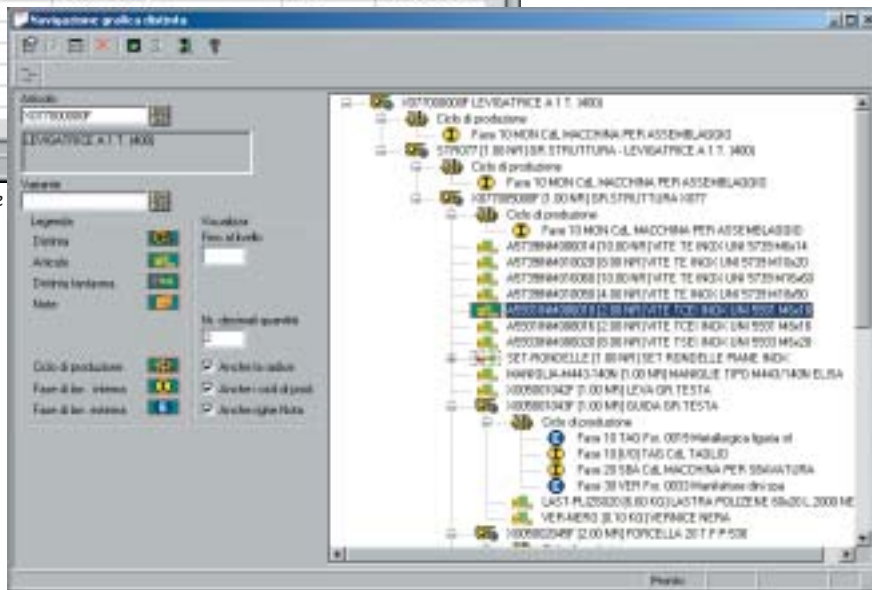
Navigazione grafica distinta

Articolo
X0770080080F
LEVIGATRICE A 1 T. 3400

Variante

Legenda
Distinta
Articolo
Distinta fantasma
Note

Visualizza
Fino al livello

Nr. decimali quantità

Ciclo di produzione
Fase di lav. interna
Fase di lav. esterna

Anche la radice
Anche i codici di prodi
Anche righe Nota

X0770080080F LEVIGATRICE A 1 T. 3400
Ciclo di produzione
Fase 10 MON CdL MACCHINA PER ASSEMBLAGGIO
STR077 [1.00 NR] SR.STRUTTURA - LEVIGATRICE A 1 T. 3400
Ciclo di produzione
Fase 10 MON CdL MACCHINA PER ASSEMBLAGGIO
X077080080F [1.00 NR] GR.STRUTTURA X077
Ciclo di produzione
Fase 10 MON CdL MACCHINA PER ASSEMBLAGGIO
A5739INA4080014 [10.00 NR] VITE TE INOX UNI 5739 M6x14
A5739INA4010020 [6.00 NR] VITE TE INOX UNI 5739 M10x20
A5739INA4016050 [10.00 NR] VITE TE INOX UNI 5739 M16x50
A5739INA4010080 [4.00 NR] VITE TE INOX UNI 5739 M10x80
A5933INA4080010 [2.00 NR] VITE TCEI INOX UNI 5933 M6x10
A5933INA4080016 [2.00 NR] VITE TCEI INOX UNI 5933 M6x16
A5933INA4080020 [6.00 NR] VITE TSEI INOX UNI 5933 M6x20
SET-RONDELLE [1.00 NR] SET RONDELLE PIANE INOX
MANIGLIA-M443-140N [1.00 NR] MANIGLIE TIPO M443/140N ELISA
X0058010A2F [1.00 NR] LEVA GR.TESTA
X0058010A0F [1.00 NR] GUIDA GR.TESTA
Ciclo di produzione
Fase 10 TAG For. 0015 Metallurgica ligeia srl
Fase 15 [0.10] TAG CdL TAGLIO
Fase 20 SBA CdL MACCHINA PER SBAVATURA
Fase 30 VER For. 0033 Verniciatura dini spa
LAST-PL[2500]20 [6.80 KG] LASTRA POLIZENE 60x20 L.2000 ME
VER-NERO [0.10 KG] VERNICE NERA
X0058020A8F [2.00 NR] FORCELLA 20 T F P 508

Pronto